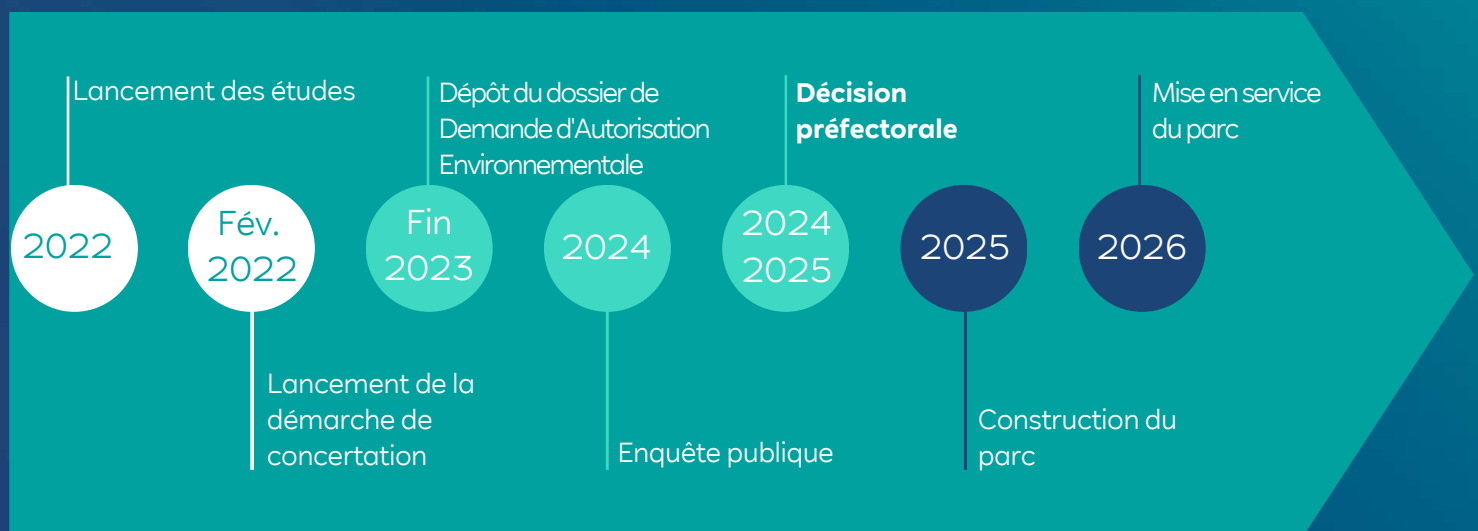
Lancement des études

2022

Fév. 2022

Lancement de la démarche de concertation

Dépôt du dossier de Demande d'Autorisation Environnementale

Fin 2023

2024

Enquête publique

**Décision préfectorale**

2024 2025

2025

Construction du parc

Mise en service du parc

2026